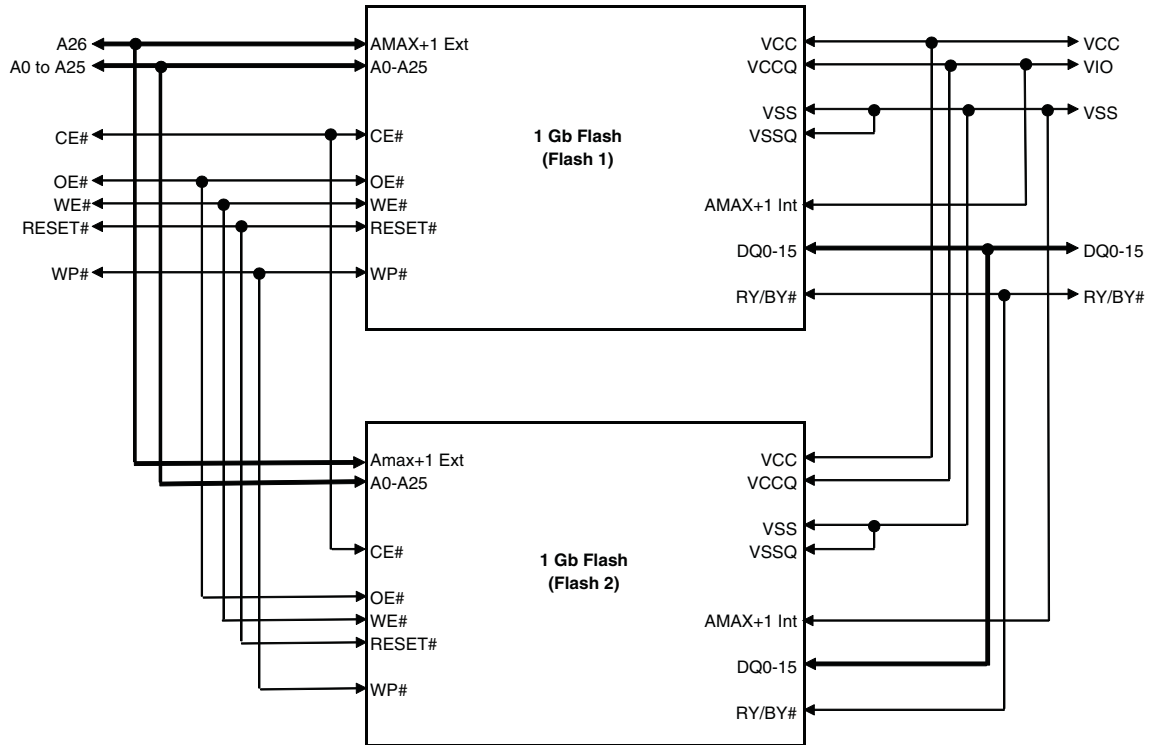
A26
A0 to A25
CE#
OE#
WE#
RESET#
WP#

AMAX+1 Ext
A0-A25
CE#
OE#
WE#
RESET#
WP#

1 Gb Flash
(Flash 1)

VCC
VCCQ
VSS
VSSQ
AMAX+1 Int
DQ0-15
RY/BY#

VCC
VIO
VSS
DQ0-15
RY/BY#

Amax+1 Ext
A0-A25
CE#
OE#
WE#
RESET#
WP#

1 Gb Flash
(Flash 2)

VCC
VCCQ
VSS
VSSQ
AMAX+1 Int
DQ0-15
RY/BY#